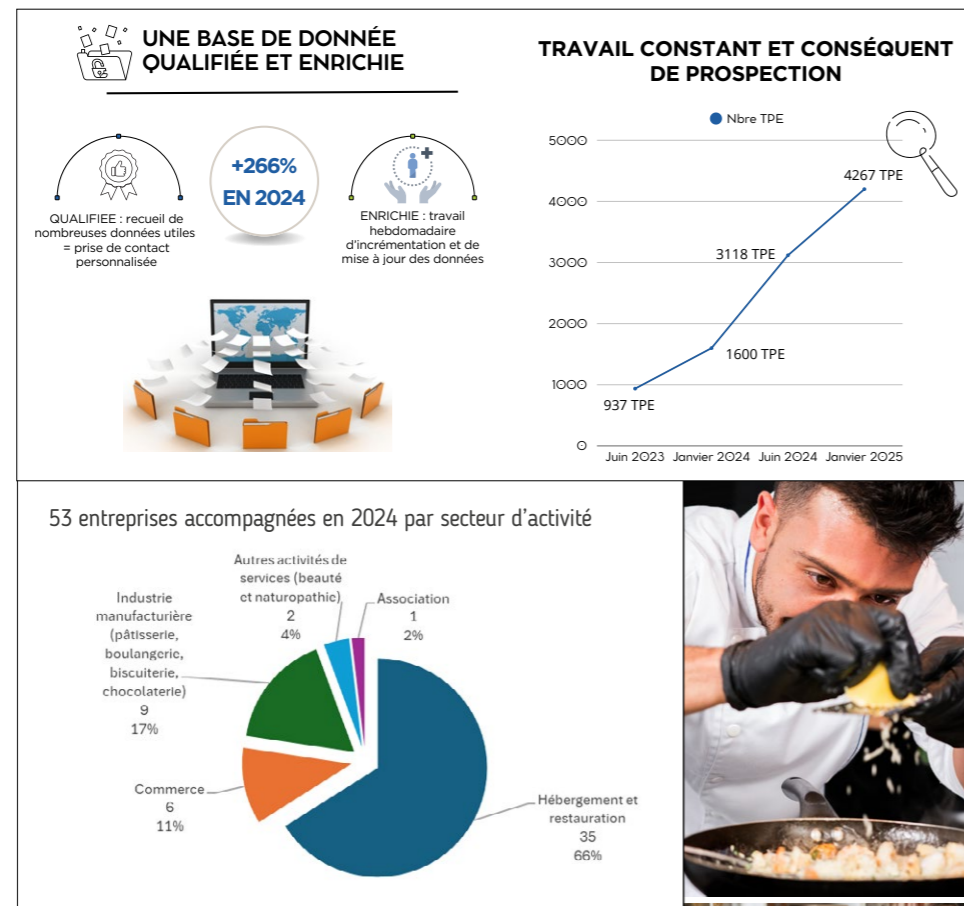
UNE BASE DE DONNÉE QUALIFIÉE ET ENRICHIE

QUALIFIEE : recueil de nombreuses données utiles = prise de contact personnalisée

+266% EN 2024

ENRICHIE : travail hebdomadaire d'incrémentation et de mise à jour des données

TRAVAIL CONSTANT ET CONSÉQUENT DE PROSPECTION

Nbre TPE

5000
4000
3000
2000
1000
0

937 TPE
1600 TPE
3118 TPE
4267 TPE

Juin 2023 Janvier 2024 Juin 2024 Janvier 2025

53 entreprises accompagnées en 2024 par secteur d'activité

Autres activités de services (beauté et naturopathie)
2
4%

Association
1
2%

Industrie manufacturière (pâtisserie, boulangerie, biscuiterie, chocolaterie)
9
17%

Commerce
6
11%

Hébergement et restauration
35
66%